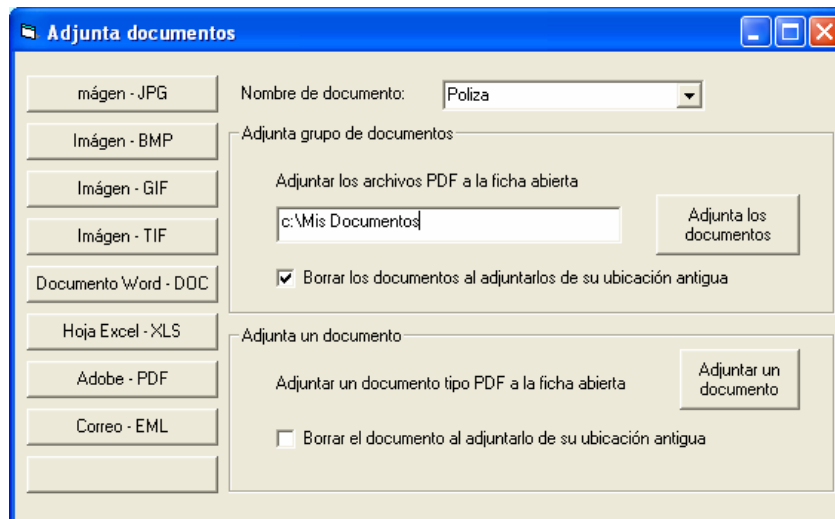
Adjunta documentos

mágen - JPG

Imágen - BMP

Imágen - GIF

Imágen - TIF

Documento Word - DOC

Hoja Excel - XLS

Adobe - PDF

Correo - EML

Nombre de documento: Poliza

Adjunta grupo de documentos

Adjuntar los archivos PDF a la ficha abierta

c:\Mis Documentos

Adjunta los documentos

Borrar los documentos al adjuntarlos de su ubicación antigua

Adjunta un documento

Adjuntar un documento tipo PDF a la ficha abierta

Adjuntar un documento

Borrar el documento al adjuntarlo de su ubicación antigua